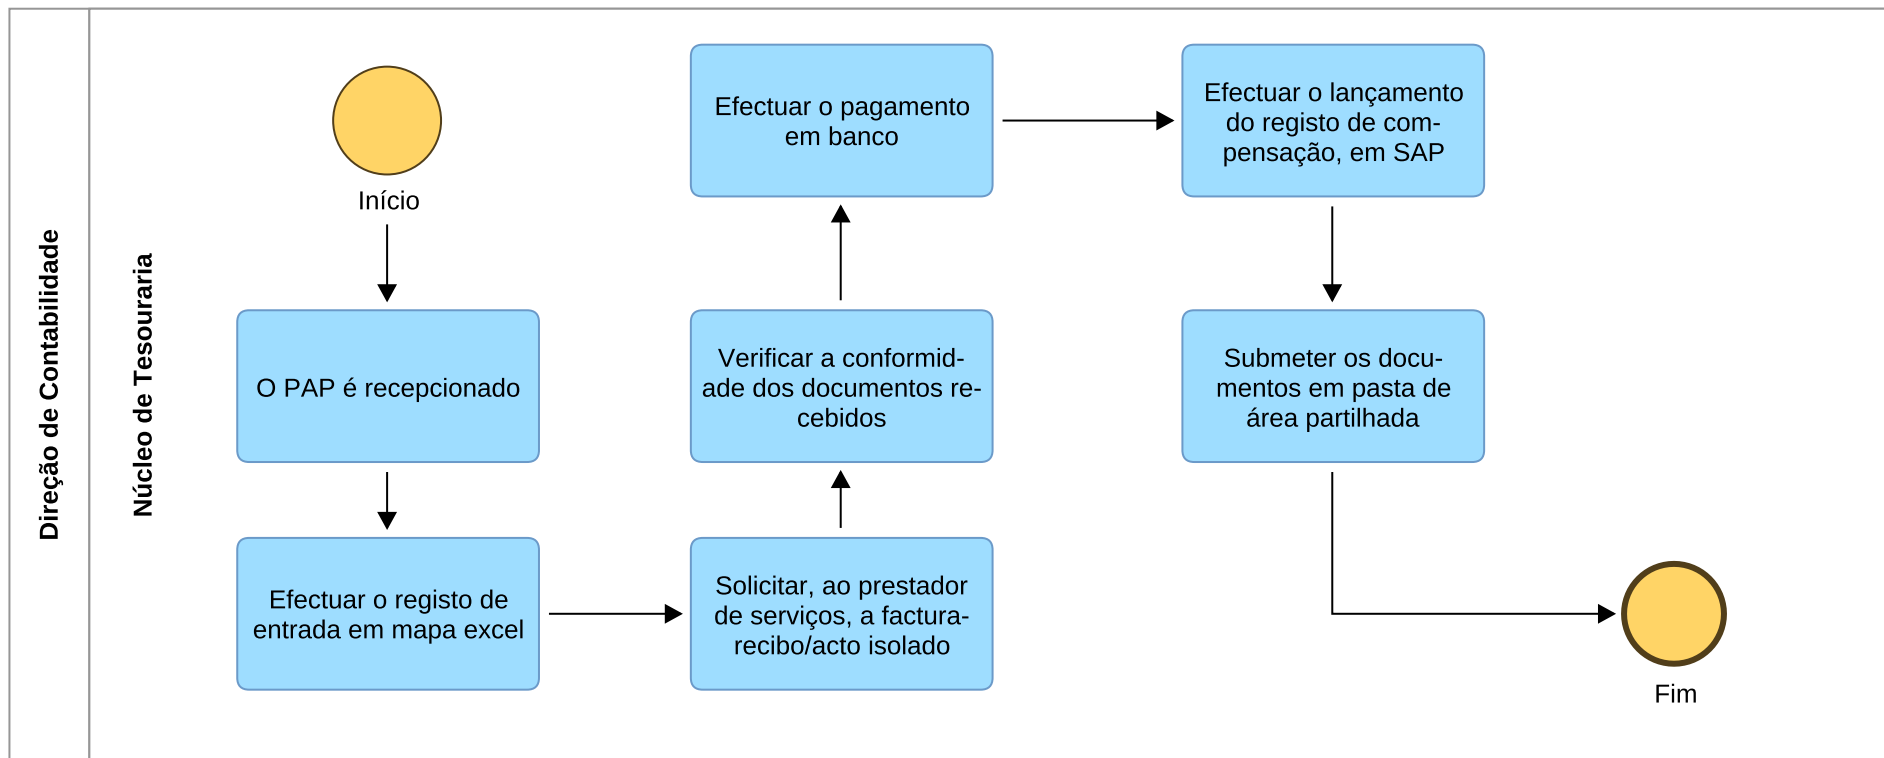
Direção de Contabilidade

Núcleo de Tesouraria

Início

O PAP é recepcionado

Efectuar o registo de entrada em mapa excel

Solicitar, ao prestador de serviços, a factura-recibo/acto isolado

Verificar a conformidade dos documentos recebidos

Efectuar o pagamento em banco

Efectuar o lançamento do registo de compensação, em SAP

Submeter os documentos em pasta de área partilhada

Fim